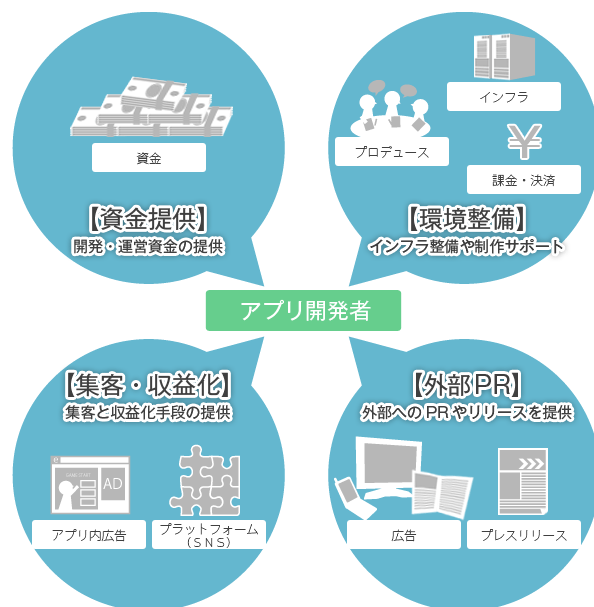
資金

【資金提供】
開発・運営資金の提供

インフラ

プロデュース

課金・決済

【環境整備】
インフラ整備や制作サポート

アプリ開発者

【集客・収益化】
集客と収益化手段の提供

AD

アプリ内広告

プラットフォーム
（ＳＮＳ）

【外部PR】
外部へのPRやリリースを提供

広告

プレスリリース